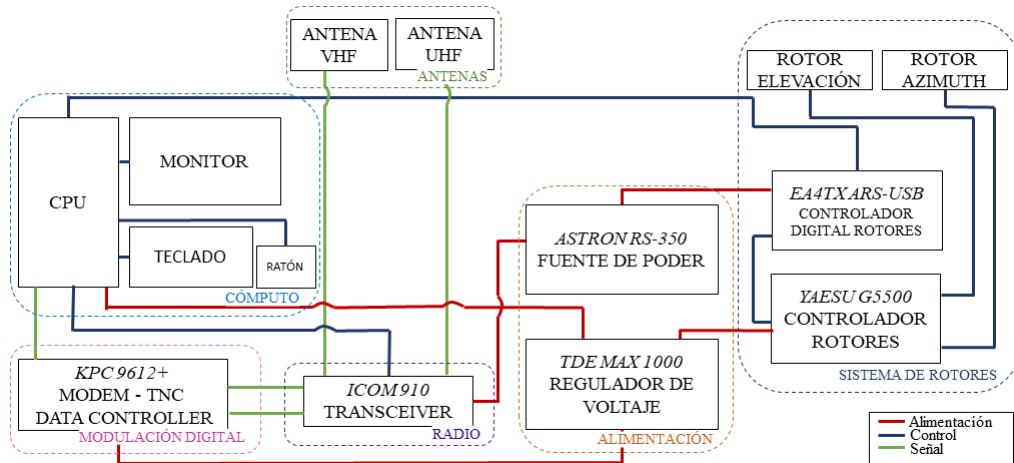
ANTENA VHF

ANTENA UHF

ANTENAS

ROTOR ELEVACIÓN

ROTOR AZIMUTH

CPU

MONITOR

TECLADO

RATÓN

CÓMPUTO

ASTRON RS-350
FUENTE DE PODER

EA4TX ARS-USB
CONTROLADOR DIGITAL ROTORES

YAESU G5500
CONTROLADOR ROTORES

KPC 9612+
MODEM - TNC
DATA CONTROLLER
MODULACIÓN DIGITAL

ICOM 910
TRANSCEIVER
RADIO

TDE MAX 1000
REGULADOR DE VOLTAJE
ALIMENTACIÓN

SISTEMA DE ROTORES

Alimentación
Control
Señal